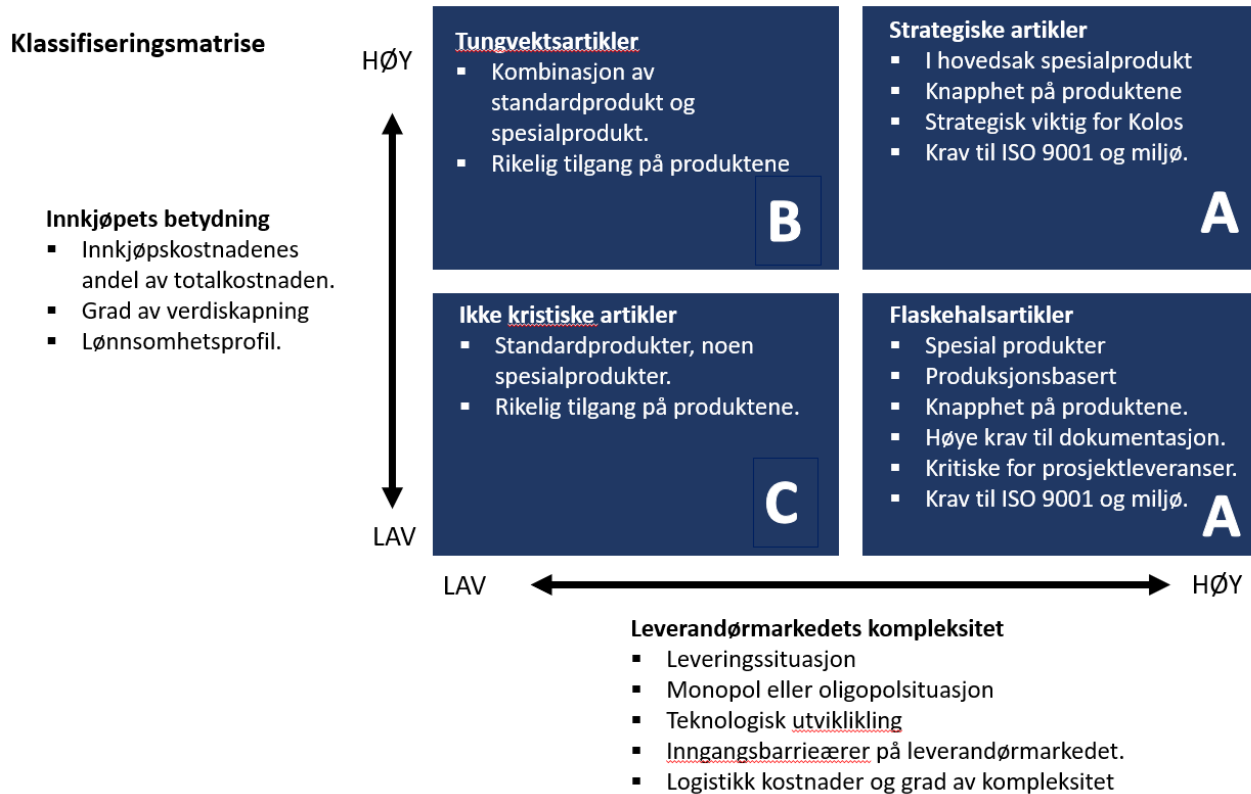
Klassifiseringsmatrise

HØY

LAV

Innkjøpets betydning
- Innkjøpskostnadenes andel av totalkostnaden.
- Grad av verdiskapning
- Lønnsomhetsprofil.

Tungvektsartikler
- Kombinasjon av standardprodukt og spesialprodukt.
- Rikelig tilgang på produktene

B

Strategiske artikler
- I hovedsak spesialprodukt
- Knapphet på produktene
- Strategisk viktig for Kolos
- Krav til ISO 9001 og miljø.

A

Ikke kristiske artikler
- Standardprodukter, noen spesialprodukter.
- Rikelig tilgang på produktene.

C

Flaskehalsartikler
- Spesial produkter
- Produksjonsbasert
- Knapphet på produktene.
- Høye krav til dokumentasjon.
- Kritiske for prosjektleveranser.
- Krav til ISO 9001 og miljø.

A

LAV

HØY

Leverandørmarkedets kompleksitet
- Leveringssituasjon
- Monopol eller oligopolsituasjon
- Teknologisk utviklikling
- Inngangsbarrieærer på leverandørmarkedet.
- Logistikk kostnader og grad av kompleksitet